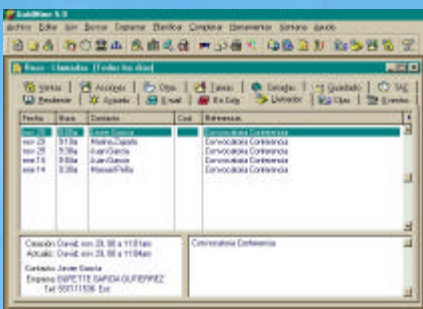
GoldMine 5.0
Archivo Editar Ver Buscar Contacto Planificar Completar Herramientas Ventana Ayuda

Reuo - Llamadas [Todos los días]

Ventas | Acuerdo | Otro | Tareas | Detalles | Guardado | TAG
Pendiente | Agenda | E-mail | En Exp | Llamadas | Más | Eventos

| Fecha | Hora | Contacto | Cod | Referencias |
|---|---|---|---|---|
| nov 28 | 8:00a | Javier García | | Convocatoria Conferencia |
| nov 28 | 8:10a | Martina Zapata | | Convocatoria Conferencia |
| nov 28 | 9:30a | Juan García | | Convocatoria Conferencia |
| nov 14 | 9:00a | Juan García | | Convocatoria Conferencia |
| nov 14 | 8:30a | Manuel Peña | | Convocatoria Conferencia |

Creación: David, nov 28, 00 a 11:01am
Actualiz.: David, nov 28, 00 a 11:04am

Contacto: Javier García
Empresa: DESPETTE GARCÍA GUTIERREZ
Tel: 933111636 Ext.

Convocatoria Conferencia